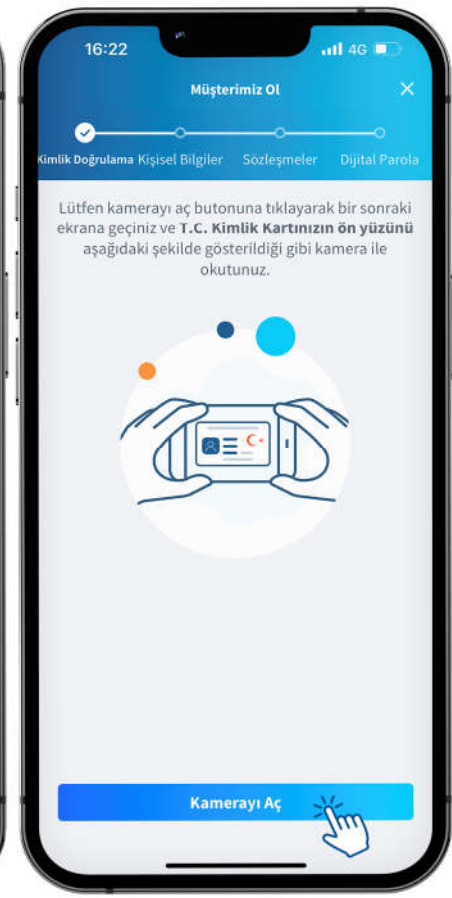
16:22

4G

Müşterimiz Ol

Kimlik Doğrulama Kişisel Bilgiler Sözleşmeler Dijital Parola

Lütfen kamerayı aç butonuna tıklayarak bir sonraki ekrana geçiniz ve T.C. Kimlik Kartınızın ön yüzünü aşağıdaki şekilde gösterildiği gibi kamera ile okutunuz.

Kamerayı Aç